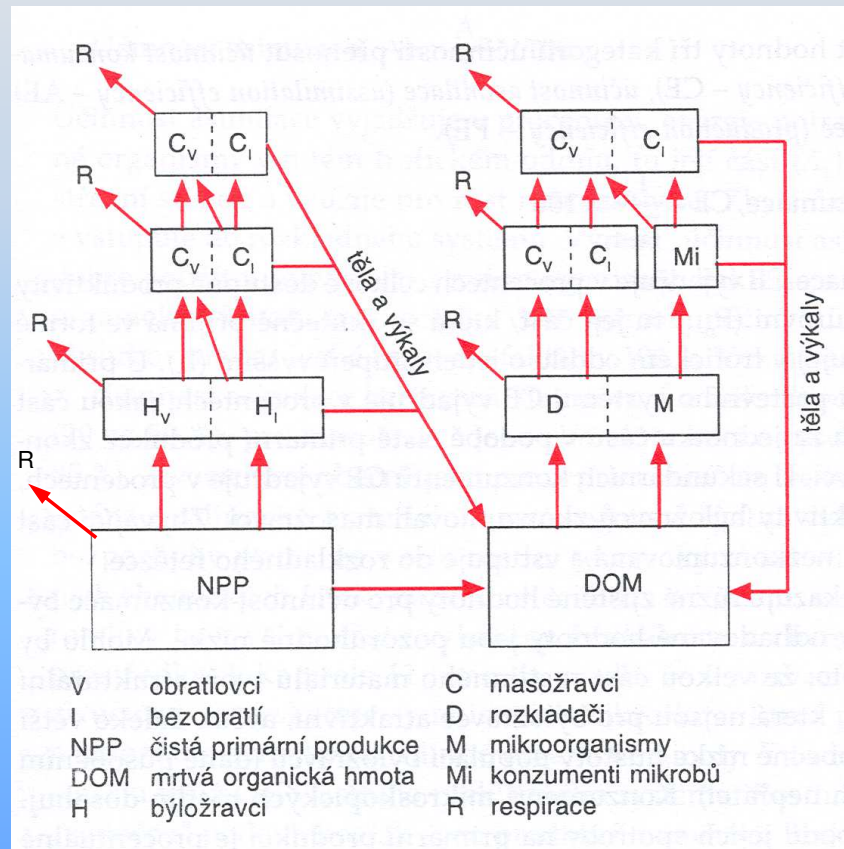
R
$C_V$ $C_I$
R
$C_V$ $C_I$
R
$H_V$ $H_I$
R
NPP
těla a výkaly
R
$C_V$ $C_I$
R
$C_V$ $C_I$
Mi
R
D
M
DOM
těla a výkaly

| | | | |
|---|---|---|---|
| V | obratlovci | C | masožravci |
| I | bezobratlí | D | rozkladači |
| NPP | čistá primární produkce | M | mikroorganismy |
| DOM | mrtvá organická hmota | Mi | konzumenti mikrobů |
| H | býložravci | R | respirace |